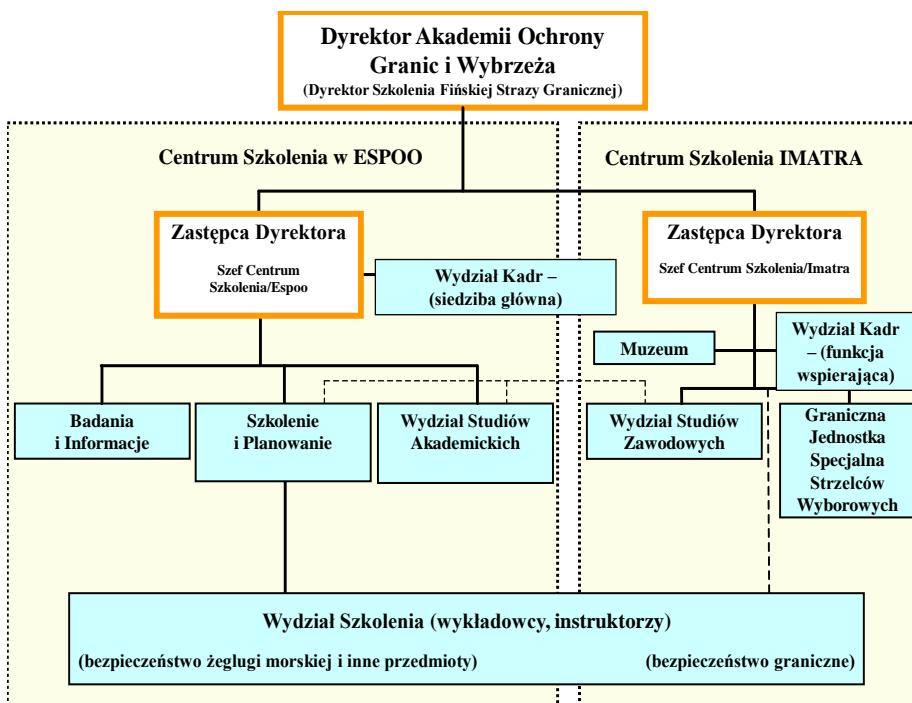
Dyrektor Akademii Ochrony Granic i Wybrzeża
(Dyrektor Szkolenia Fińskiej Strazy Granicznej)

Centrum Szkolenia w ESPOO

Centrum Szkolenia IMATRA

Zastępca Dyrektora
Szef Centrum Szkolenia/Espoo

Wydział Kadr – (siedziba główna)

Zastępca Dyrektora
Szef Centrum Szkolenia/Imatra

Muzeum

Wydział Kadr – (funkcja wspierająca)

Badania i Informacje

Szkolenie i Planowanie

Wydział Studiów Akademickich

Wydział Studiów Zawodowych

Graniczna Jednostka Specjalna Strzelców Wyborowych

Wydział Szkolenia (wykładowcy, instruktorzy)

(bezpieczeństwo żeglugi morskiej i inne przedmioty)

(bezpieczeństwo graniczne)